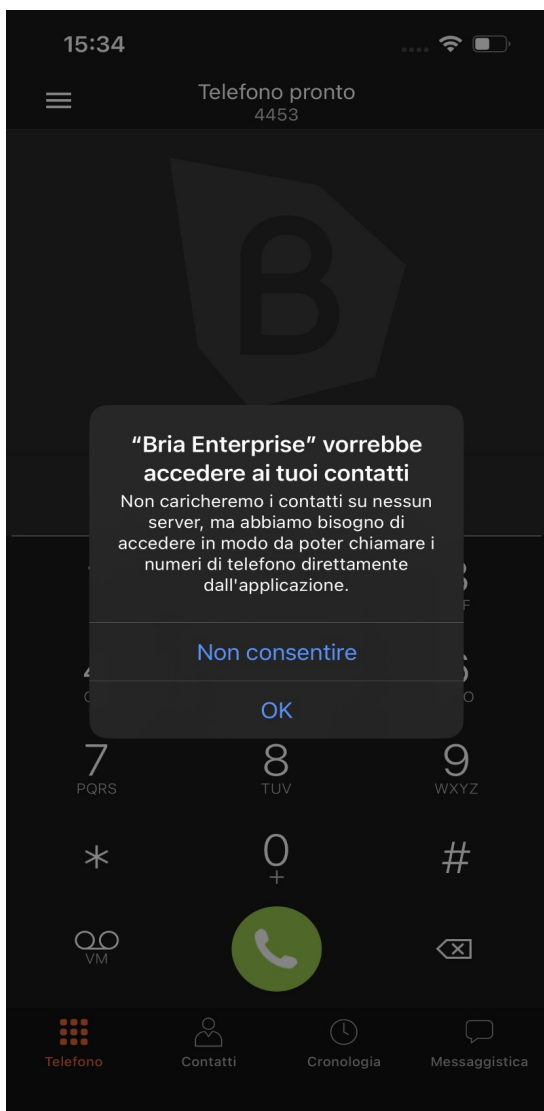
15:34

Telefono pronto
4453

"Bria Enterprise" vorrebbe accedere ai tuoi contatti
Non caricheremo i contatti su nessun server, ma abbiamo bisogno di accedere in modo da poter chiamare i numeri di telefono direttamente dall'applicazione.

Non consentire

OK

7
PQRS
8
TUV
9
WXYZ
*
0
+
#

VM

Telefono
Contatti
Cronologia
Messaggistica